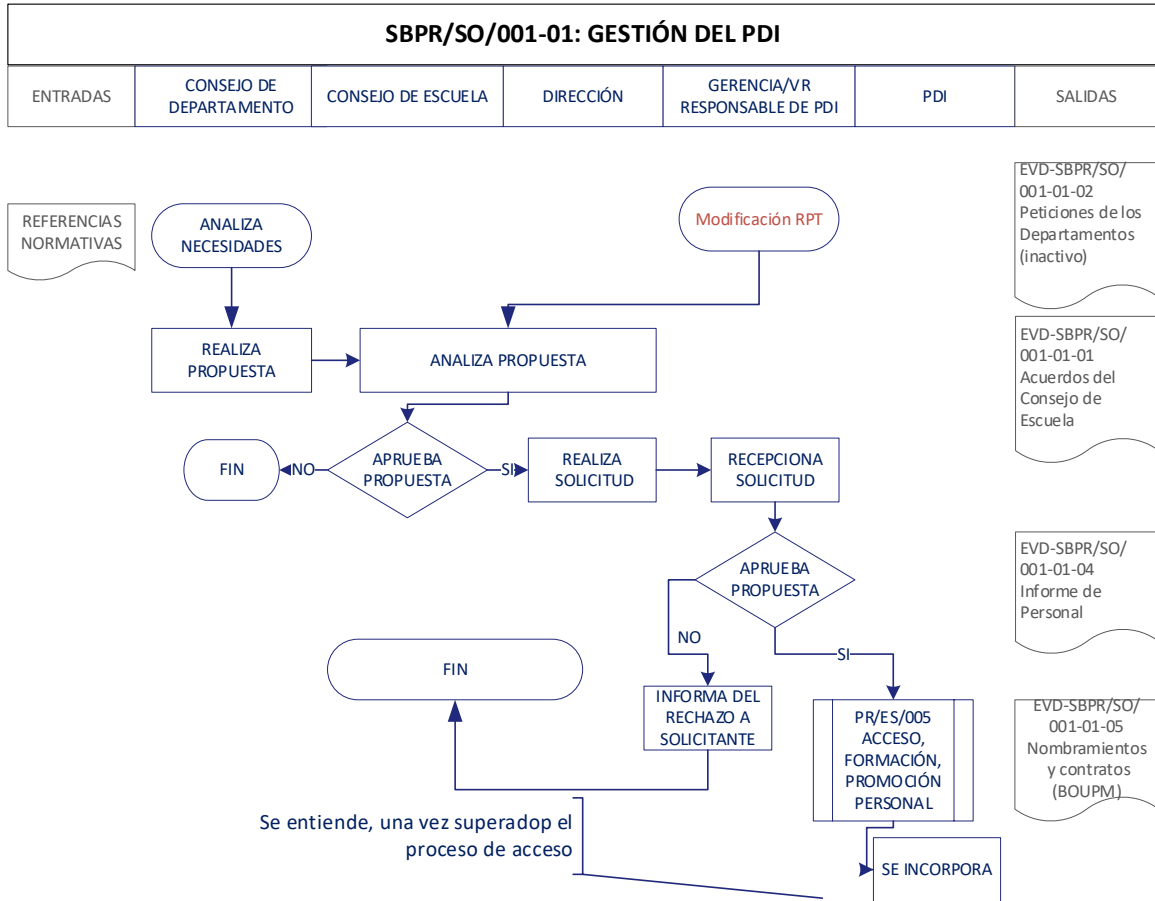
SBPR/SO/001-01: GESTIÓN DEL PDI

| ENTRADAS | CONSEJO DE DEPARTAMENTO | CONSEJO DE ESCUELA | DIRECCIÓN | GERENCIA/VR RESPONSABLE DE PDI | PDI | SALIDAS |
|---|---|---|---|---|---|---|

REFERENCIAS NORMATIVAS

ANALIZA NECESIDADES

Modificación RPT

REALIZA PROPUESTA

ANALIZA PROPUESTA

FIN

NO

APRUEBA PROPUESTA

SI

REALIZA SOLICITUD

RECEPCIONA SOLICITUD

APRUEBA PROPUESTA

NO

SI

FIN

INFORMA DEL RECHAZO A SOLICITANTE

PR/ES/005 ACCESO, FORMACIÓN, PROMOCIÓN PERSONAL

Se entiende, una vez superadop el proceso de acceso

SE INCORPORA

EVD-SBPR/SO/ 001-01-02 Peticiones de los Departamentos (inactivo)

EVD-SBPR/SO/ 001-01-01 Acuerdos del Consejo de Escuela

EVD-SBPR/SO/ 001-01-04 Informe de Personal

EVD-SBPR/SO/ 001-01-05 Nombramientos y contratos (BOUPM)